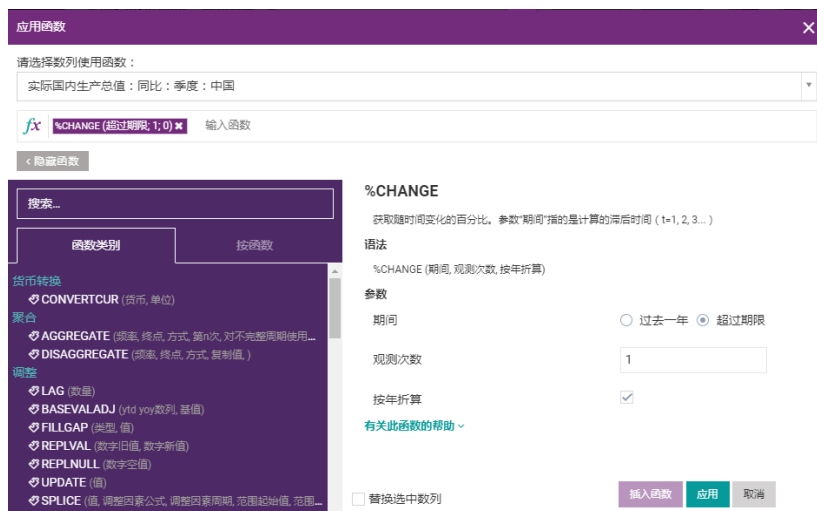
应用函数

请选择数列使用函数：

实际国内生产总值：同比：季度：中国

$fx$ %CHANGE (超过期限; 1; 0) ✖ 输入函数

‹ 隐藏函数

搜索...

函数类别

按函数

货币转换
CONVERTCUR (货币, 单位)
聚合
AGGREGATE (频率, 终点, 方式, 第n次, 对不完整周期使用...
DISAGGREGATE (频率, 终点, 方式, 复制值, )
调整
LAG (数量)
BASEVALADJ (ytd yoy数列, 基值)
FILLGAP (类型, 值)
REPLVAL (数字旧值, 数字新值)
REPLNULL (数字空值)
UPDATE (值)
SPLICE (值, 调整因素公式, 调整因素周期, 范围起始值, 范围...

%CHANGE

获取随时间变化的百分比。参数"期间"指的是计算的滞后时间（t=1, 2, 3...）

语法

%CHANGE (期间, 观测次数, 按年折算)

参数

期间

过去一年 超过期限

观测次数

1

按年折算

有关此函数的帮助 ⌄

替换选中数列

插入函数

应用

取消